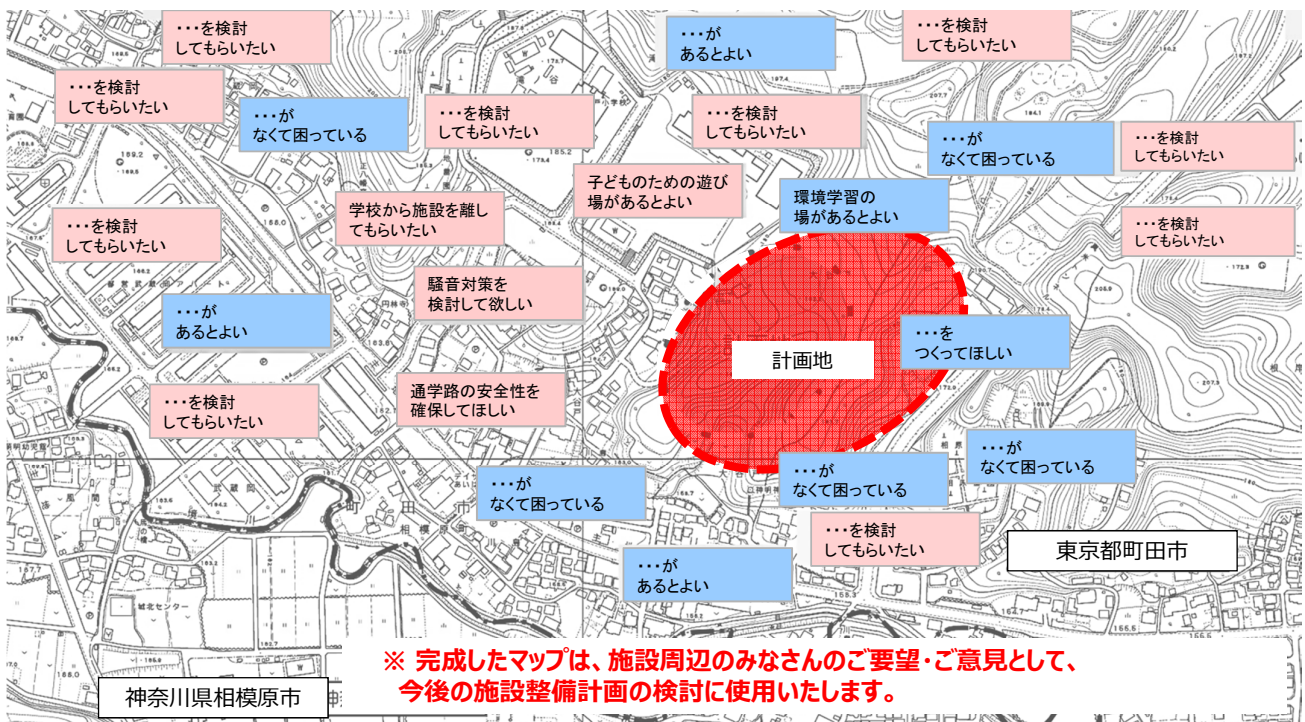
・・・を検討してもらいたい

・・・があるとよい

・・・を検討してもらいたい

・・・を検討してもらいたい

・・・がなくて困っている

・・・を検討してもらいたい

・・・を検討してもらいたい

・・・がなくて困っている

・・・を検討してもらいたい

子どものための遊び場があるとよい

環境学習の場があるとよい

・・・を検討してもらいたい

学校から施設を離してもらいたい

・・・を検討してもらいたい

騒音対策を検討して欲しい

・・・があるとよい

計画地

・・・をつくってほしい

・・・を検討してもらいたい

通学路の安全性を確保してほしい

・・・がなくて困っている

・・・がなくて困っている

・・・がなくて困っている

・・・を検討してもらいたい

東京都町田市

・・・があるとよい

※ 完成したマップは、施設周辺のみなさんのご要望・ご意見として、今後の施設整備計画の検討に使用いたします。

神奈川県相模原市